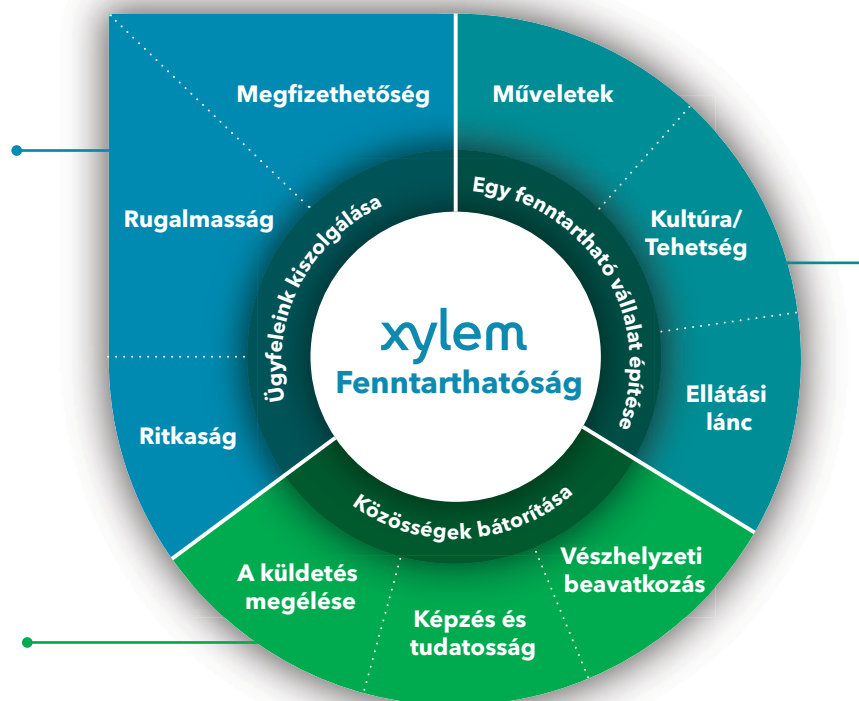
xylem
Fenntarthatóság

Ügyfeleink kiszolgálása

Megfizethetőség

Rugalmasság

Ritkaság

Egy fenntartható vállalat építése

Műveletek

Kultúra/ Tehetség

Ellátási lánc

Közösségek bátorítása

Vészhelyzeti beavatkozás

Képzés és tudatosság

A küldetés megélése